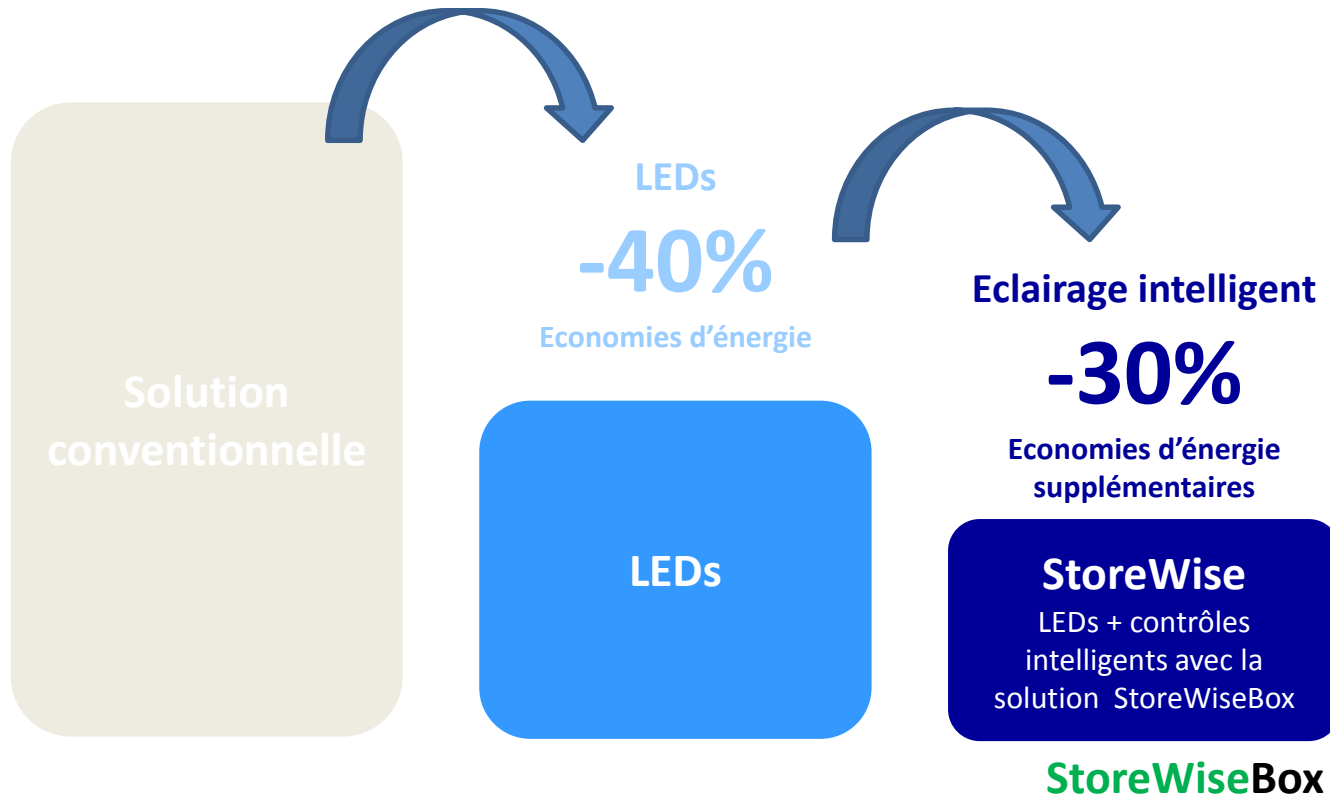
Solution conventionnelle

LEDs

-40%

Economies d’énergie

LEDs

Eclairage intelligent

-30%

Economies d’énergie supplémentaires

StoreWise

LEDs + contrôles intelligents avec la solution StoreWiseBox

StoreWiseBox